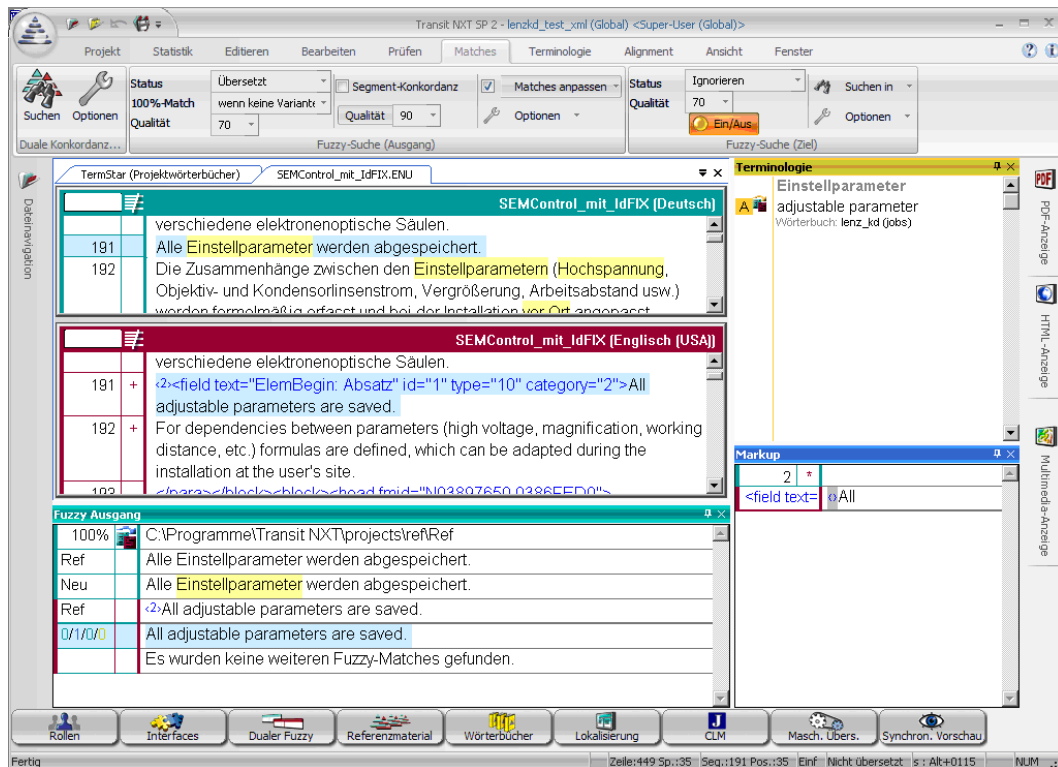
Transit NXT SP 2 - lenzkd_test_xml (Global) <Super-User (Global)>

Projekt Statistik Editieren Bearbeiten Prüfen Matches Terminologie Alignment Ansicht Fenster

Suchen Optionen
Duale Konkordanz...
Status Übersetzt
100%-Match wenn keine Variante
Qualität 70
Segment-Konkordanz
Qualität 90
Matches anpassen
Optionen
Fuzzy-Suche (Ausgang)
Status Ignorieren
Qualität 70
Ein/Aus
Suchen in
Optionen
Fuzzy-Suche (Ziel)

Dateinavigation

TermStar (Projektwörterbücher) SEMControl_mit_IdFIX.ENU

SEMControl_mit_IdFIX (Deutsch)
verschiedene elektronenoptische Säulen.
191 Alle Einstellparameter werden abgespeichert.
192 Die Zusammenhänge zwischen den Einstellparametern (Hochspannung, Objektiv- und Kondensorlinsenstrom, Vergrößerung, Arbeitsabstand usw.) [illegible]

SEMControl_mit_IdFIX (Englisch (USA))
verschiedene elektronenoptische Säulen.
191 + <2><field text="ElemBegin: Absatz" id="1" type="10" category="2">All adjustable parameters are saved.
192 + For dependencies between parameters (high voltage, magnification, working distance, etc.) formulas are defined, which can be adapted during the installation at the user's site.
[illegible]

Terminologie
Einstellparameter
adjustable parameter
Wörterbuch: lenz_kd (jobs)

Markup
2 *
<field text= <All

PDF-Anzeige
HTML-Anzeige
Multimedia-Anzeige

Fuzzy Ausgang
100% C:\Programme\Transit NXT\projects\ref\Ref
Ref Alle Einstellparameter werden abgespeichert.
Neu Alle Einstellparameter werden abgespeichert.
Ref <2>All adjustable parameters are saved.
0/1/0/0 All adjustable parameters are saved.
Es wurden keine weiteren Fuzzy-Matches gefunden.

Rollen Interfaces Dualer Fuzzy Referenzmaterial Wörterbücher Lokalisierung CLM Masch. Übers. Synchron. Vorschau

Fertig Zeile:449 Sp.:35 Seg.:191 Pos.:35 Einf Nicht übersetzt s : Alt+0115 NUM